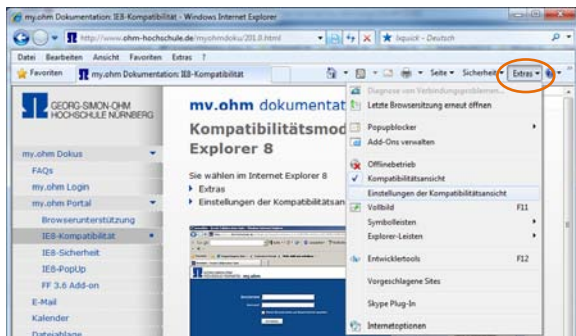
my.ohm Dokumentation: IE8-Kompatibilität - Windows Internet Explorer

http://www.ohm-hochschule.de/myohmdoku/201.8.html

Ixquick - Deutsch

Datei Bearbeiten Ansicht Favoriten Extras ?

Favoriten

my.ohm Dokumentation: IE8-Kompatibilität

Seite ▾ Sicherheit ▾ Extras ▾

GEORG-SIMON-OHM HOCHSCHULE NÜRNBERG

my.ohm dokumentat

Kompatibilitätsmod Explorer 8

Sie wählen im Internet Explorer 8

Extras

Einstellungen der Kompatibilitätsan

my.ohm Dokus

FAQs

my.ohm Login

my.ohm Portal

Browserunterstützung

IE8-Kompatibilität

IE8-Sicherheit

IE8-PopUp

FF 3.6 Add-on

E-Mail

Kalender

Dateiablage

Diagnose von Verbindungsproblemen...

Letzte Browsersitzung erneut öffnen

Popupblocker

Add-Ons verwalten

Offlinebetrieb

Kompatibilitätsansicht

Einstellungen der Kompatibilitätsansicht

Vollbild F11

Symbolleisten

Explorer-Leisten

Entwicklertools F12

Vorgeschlagene Sites

Skype Plug-In

Internetoptionen